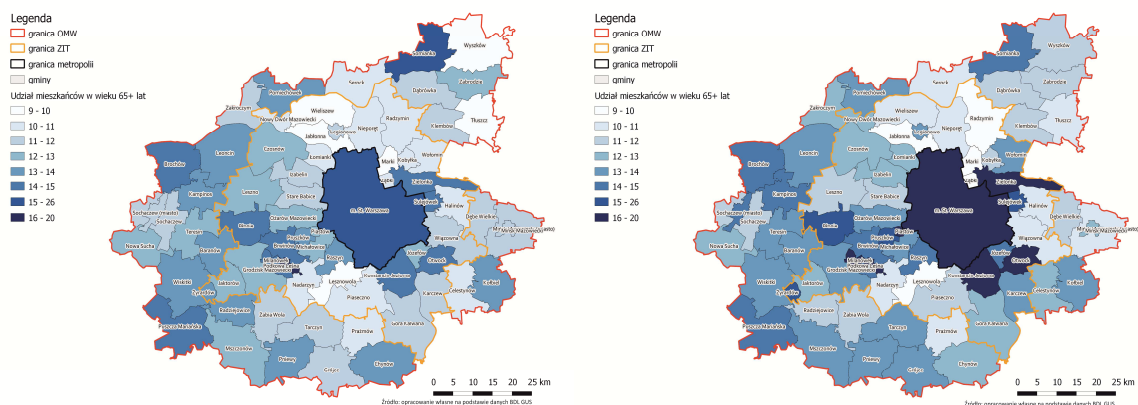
Legenda
granica OMW
granica ZIT
granica metropolii
gminy
Udział mieszkańców w wieku 65+ lat
9 - 10
10 - 11
11 - 12
12 - 13
13 - 14
14 - 15
15 - 26
16 - 20

Serock
Somianka
Wyszków
Zabrodzie
Pomiechówek
Dąbrówka
Zakroczym
Wieliszew
Radzymin
Nowy Dwór Mazowiecki
Nieporęt
Klembów
Tłuszcz
Jabłonna
Leoncin
Łomianki
Marki
Kobyłka
Wołomin
Czosnów
Izabelin
Ząbki
Zielonka
Brochów
Kampinos
Leszno
Stare Babice
Sulejówek
Halinów
Dębe Wielkie
Sochaczew (miasto)
Sochaczew
Teresin
Ożarów Mazowiecki
m. St. Warszawa
Mińsk Mazowiecki
Błonie
Piastów
Pruszków
Brwinów
Michałowice
Wiązowna
Nowa Sucha
Baranów
Milanówek
Grodzisk Mazowiecki
Raszyn
Józefów
Otwock
Kołbiel
Wiskitki
Żyrardów
Jaktorów
Nadarzyn
Lesznowola
Konstancin-Jeziorna
Karczew
Celestynów
Piaseczno
Radziejowice
Puszcza Mariańska
Żabia Wola
Tarczyn
Prażmów
Góra Kalwaria
Mszczonów
Pniewy
Chynów
Grójec
0 5 10 15 20 25 km
Źródło: opracowanie własne na podstawie danych BDL GUS

Legenda
granica OMW
granica ZIT
granica metropolii
gminy
Udział mieszkańców w wieku 65+ lat
9 - 10
10 - 11
11 - 12
12 - 13
13 - 14
14 - 15
15 - 26
16 - 20

0 5 10 15 20 25 km
Źródło: opracowanie własne na podstawie danych BDL GUS